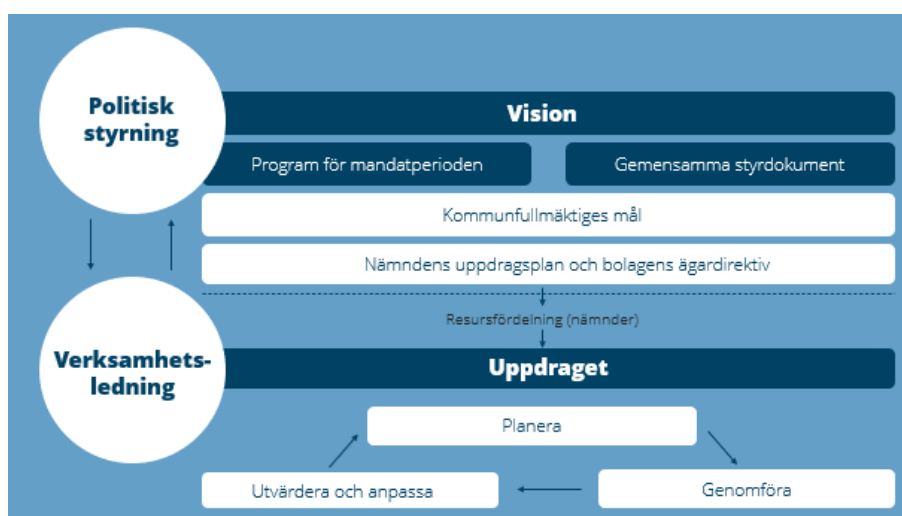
Politisk styrning

Vision

Program för mandatperioden

Gemensamma styrdokument

Kommunfullmäktiges mål

Nämndens uppdragsplan och bolagens ägardirektiv

Resursfördelning (nämnder)

Verksamhetsledning

Uppdraget

Planera

Genomföra

Utvärdera och anpassa